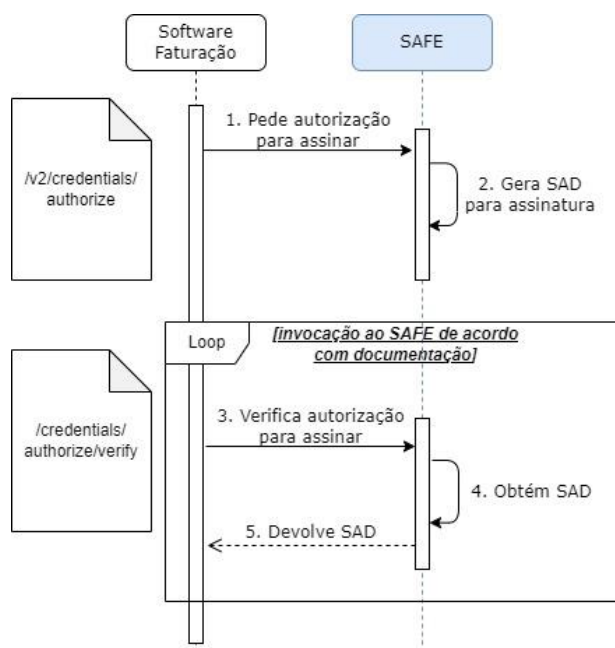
Software Faturação

SAFE

/v2/credentials/ authorize

1. Pede autorização para assinar

2. Gera SAD para assinatura

Loop

[invocação ao SAFE de acordo com documentação]

/credentials/ authorize/verify

3. Verifica autorização para assinar

4. Obtém SAD

5. Devolve SAD